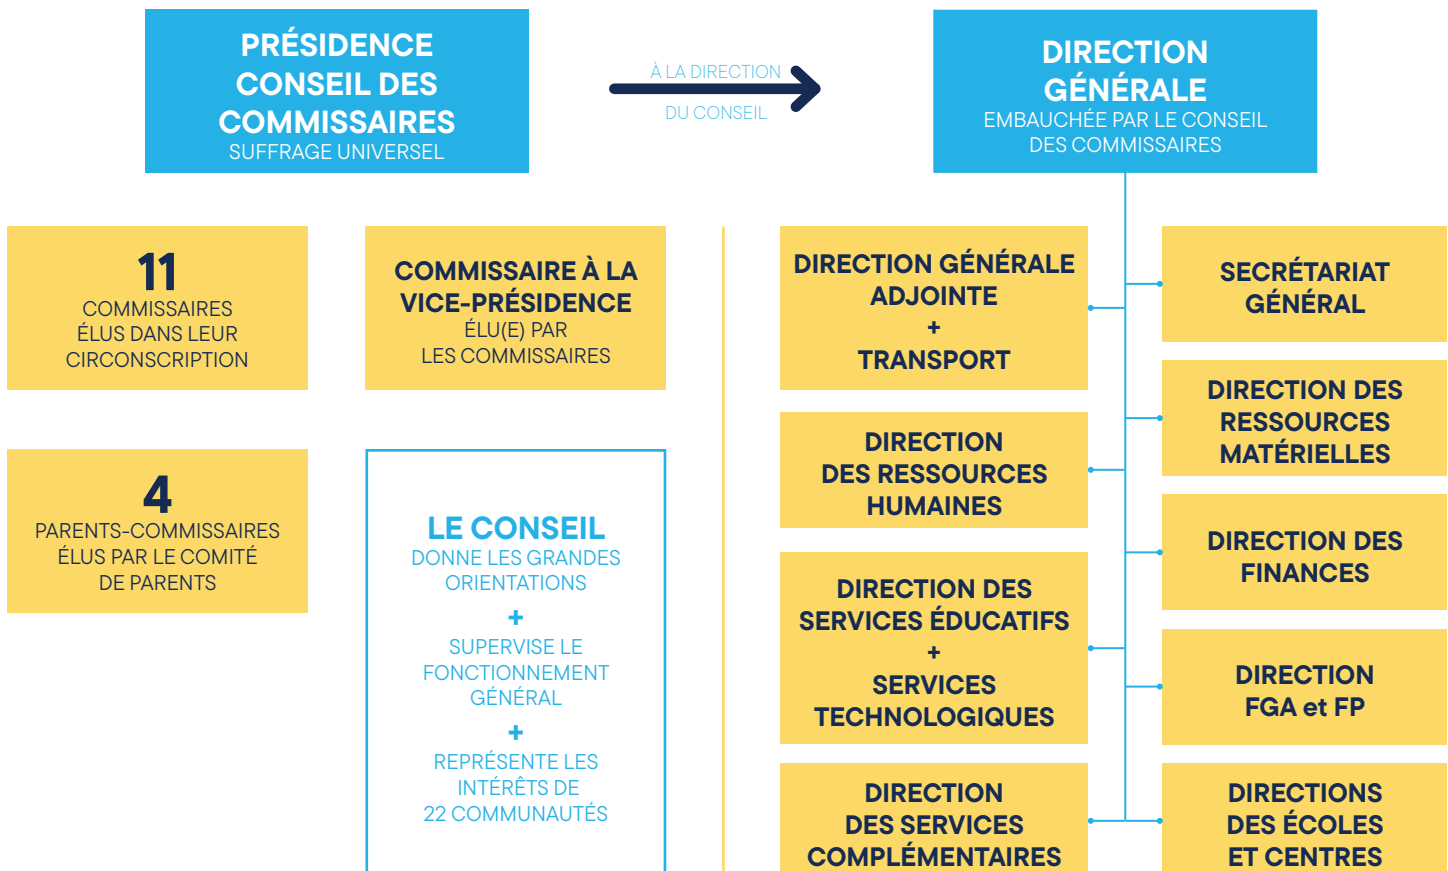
PRÉSIDENCE CONSEIL DES COMMISSAIRES
SUFFRAGE UNIVERSEL

À LA DIRECTION DU CONSEIL

DIRECTION GÉNÉRALE
EMBAUCHÉE PAR LE CONSEIL DES COMMISSAIRES

11
COMMISSAIRES ÉLUS DANS LEUR CIRCONSCRIPTION

COMMISSAIRE À LA VICE-PRÉSIDENCE
ÉLU(E) PAR LES COMMISSAIRES

4
PARENTS-COMMISSAIRES ÉLUS PAR LE COMITÉ DE PARENTS

LE CONSEIL
DONNE LES GRANDES ORIENTATIONS
+
SUPERVISE LE FONCTIONNEMENT GÉNÉRAL
+
REPRÉSENTE LES INTÉRÊTS DE 22 COMMUNAUTÉS

DIRECTION GÉNÉRALE ADJOINTE
+
TRANSPORT

SECRÉTARIAT GÉNÉRAL

DIRECTION DES RESSOURCES HUMAINES

DIRECTION DES RESSOURCES MATÉRIELLES

DIRECTION DES FINANCES

DIRECTION DES SERVICES ÉDUCATIFS
+
SERVICES TECHNOLOGIQUES

DIRECTION FGA et FP

DIRECTION DES SERVICES COMPLÉMENTAIRES

DIRECTIONS DES ÉCOLES ET CENTRES